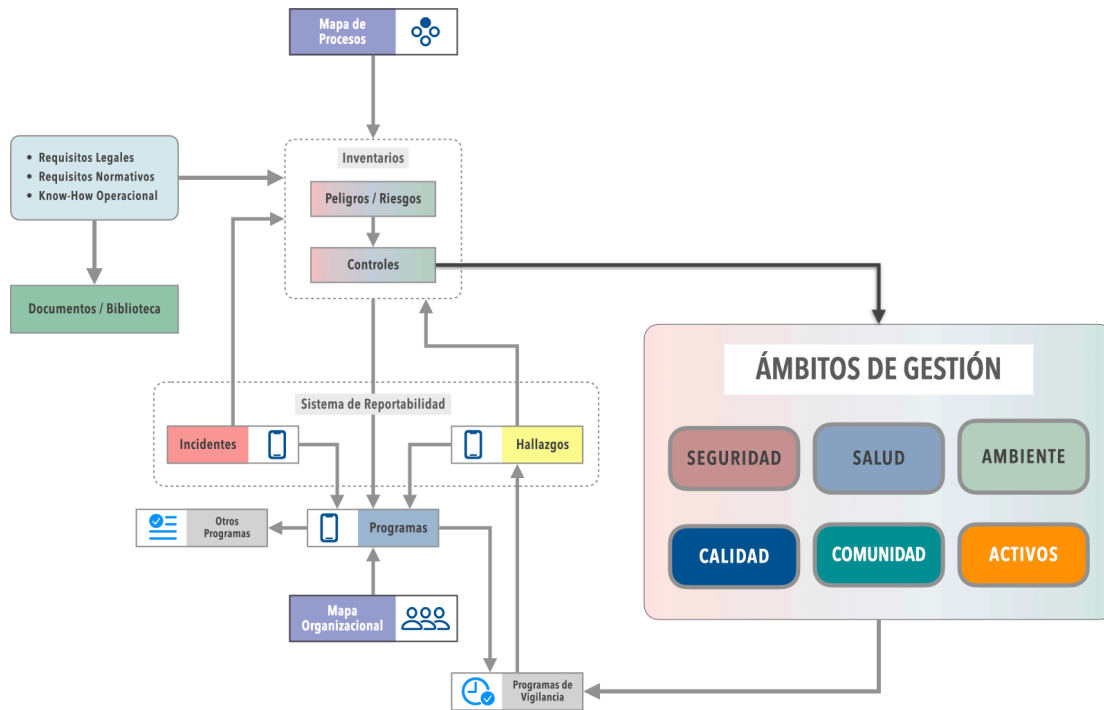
Mapa de Procesos

• Requisitos Legales
• Requisitos Normativos
• Know-How Operacional

Documentos / Biblioteca

Inventarios

Peligros / Riesgos

Controles

ÁMBITOS DE GESTIÓN

SEGURIDAD

SALUD

AMBIENTE

CALIDAD

COMUNIDAD

ACTIVOS

Sistema de Reportabilidad

Incidentes

Hallazgos

Otros Programas

Programas

Mapa Organizacional

Programas de Vigilancia